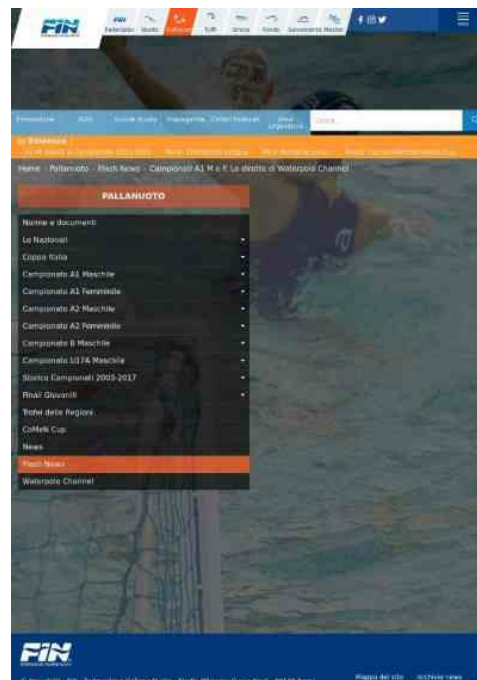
FIN

Federazione Nuoto Pallanuoto Tuffi Sincro Fondo Salvamento Master

Formazione Albi Scuole Nuoto Impiantistica Centri Federali Area Organizzativa Cerca...

In Evidenza

Home › Pallanuoto › Flash News › Campionati A1 M e F. Le dirette di Waterpolo Channel

PALLANUOTO

Norme e documenti

Le Nazionali

Coppa Italia

Campionato A1 Maschile

Campionato A1 Femminile

Campionato A2 Maschile

Campionato A2 Femminile

Campionato B Maschile

Campionato U/74 Maschile

Storico Campionati 2005-2017

Finali Giovanili

Trofeo delle Regioni

CoMeN Cup

News

Flash News

Waterpolo Channel

FIN

Mappa del sito Archivio news